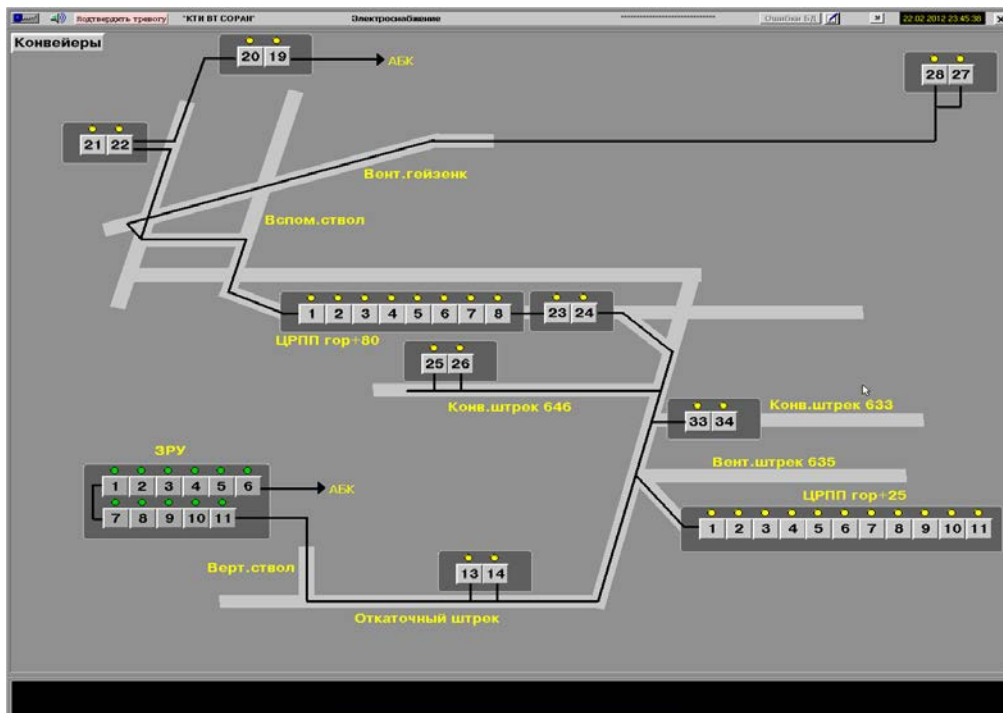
Подтвердить тревогу "КТИ ВТ СОРАН" Электроснабжение Ошибки БД 22.02.2012 23:45:38

Конвейеры

20 19 АБК

28 27

21 22

Вент.гойзенк

Вспом.ствол

1 2 3 4 5 6 7 8 23 24

ЦРПП гор+80

25 26

Конв.штрек 646

33 34 Конв.штрек 633

ЗРУ

1 2 3 4 5 6 АБК

7 8 9 10 11

Вент.штрек 635

ЦРПП гор+25

1 2 3 4 5 6 7 8 9 10 11

Верт.ствол

13 14

Откаточный штрек